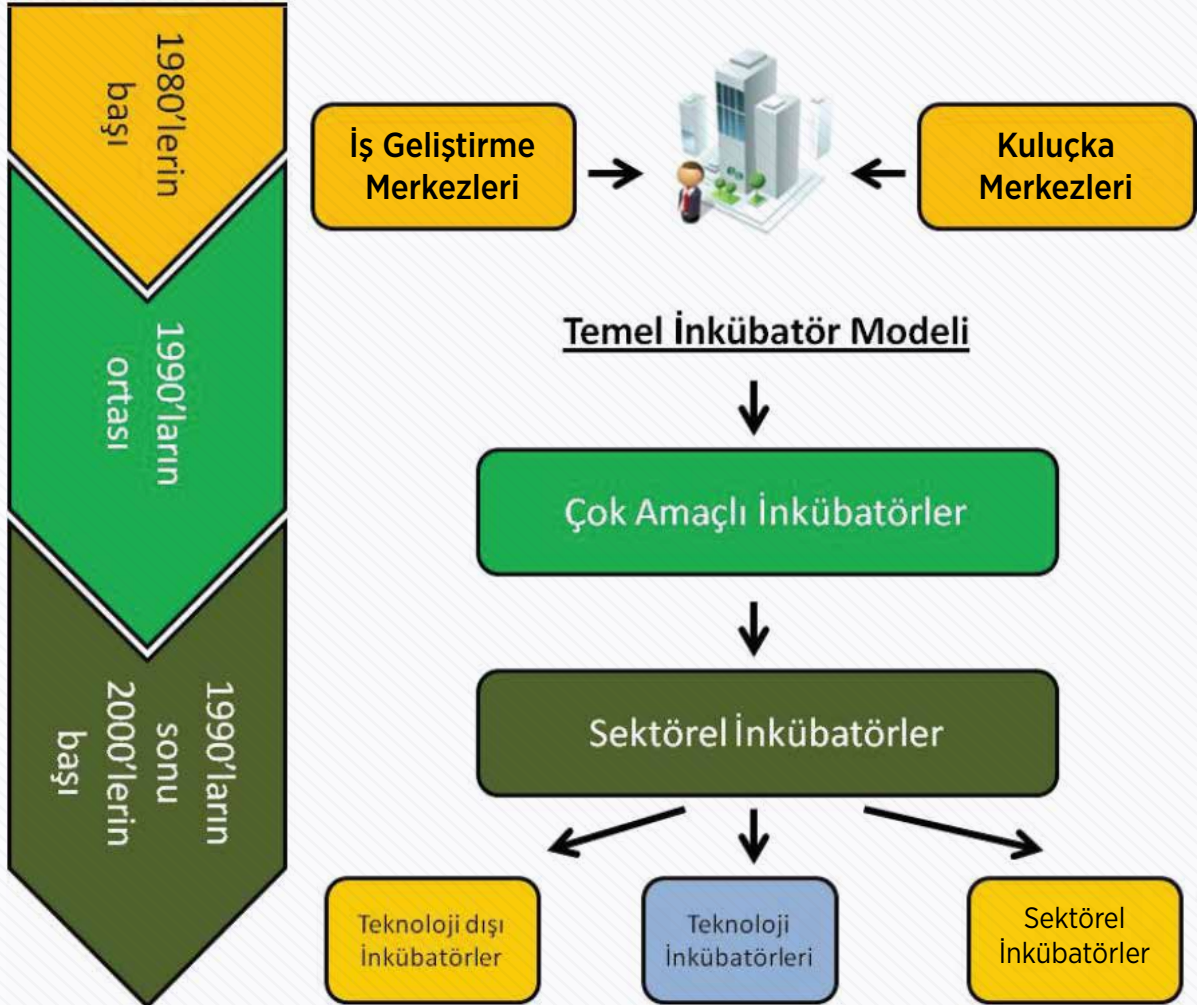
1980'lerin başı

1990'ların ortası

1990'ların sonu 2000'lerin başı

İş Geliştirme Merkezleri

Kuluçka Merkezleri

Temel İnkübatör Modeli

Çok Amaçlı İnkübatörler

Sektörel İnkübatörler

Teknoloji dışı İnkübatörler

Teknoloji İnkübatörleri

Sektörel İnkübatörler